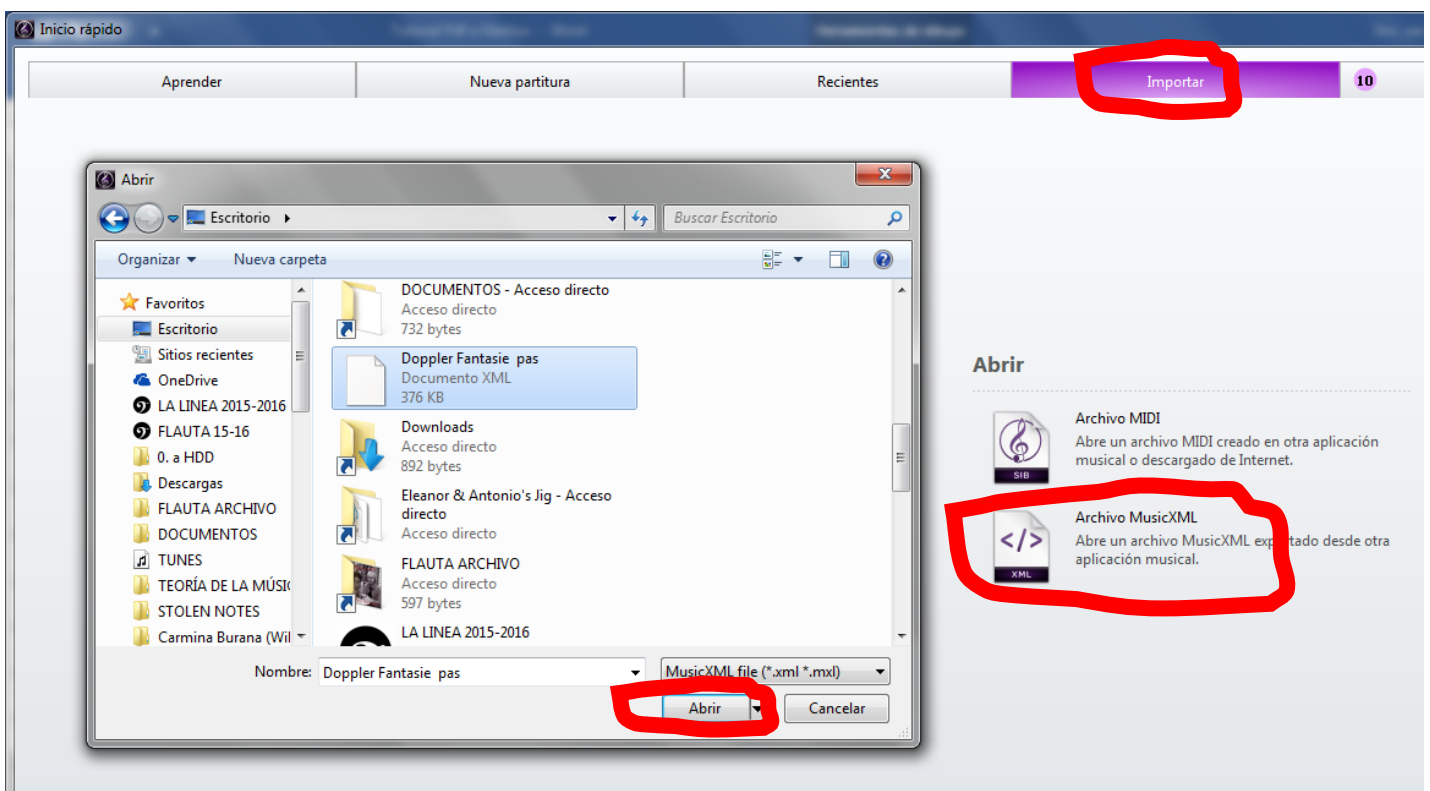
Inicio rápido

Aprender | Nueva partitura | Recientes | Importar | 10

Abrir

Escritorio ▸

Buscar Escritorio

Organizar ▾ Nueva carpeta

Favoritos
Escritorio
Sitios recientes
OneDrive
LA LINEA 2015-2016
FLAUTA 15-16
0. a HDD
Descargas
FLAUTA ARCHIVO
DOCUMENTOS
TUNES
TEORÍA DE LA MÚSIC
STOLEN NOTES
Carmina Burana (Wil

DOCUMENTOS - Acceso directo
Acceso directo
732 bytes

Doppler Fantasie pas
Documento XML
376 KB

Downloads
Acceso directo
892 bytes

Eleanor & Antonio's Jig - Acceso directo
Acceso directo

FLAUTA ARCHIVO
Acceso directo
597 bytes

LA LINEA 2015-2016

Nombre: Doppler Fantasie pas

MusicXML file (*.xml *.mxl)

Abrir

Cancelar

Abrir

Archivo MIDI
Abre un archivo MIDI creado en otra aplicación musical o descargado de Internet.

SIB

Archivo MusicXML
Abre un archivo MusicXML exportado desde otra aplicación musical.

XML